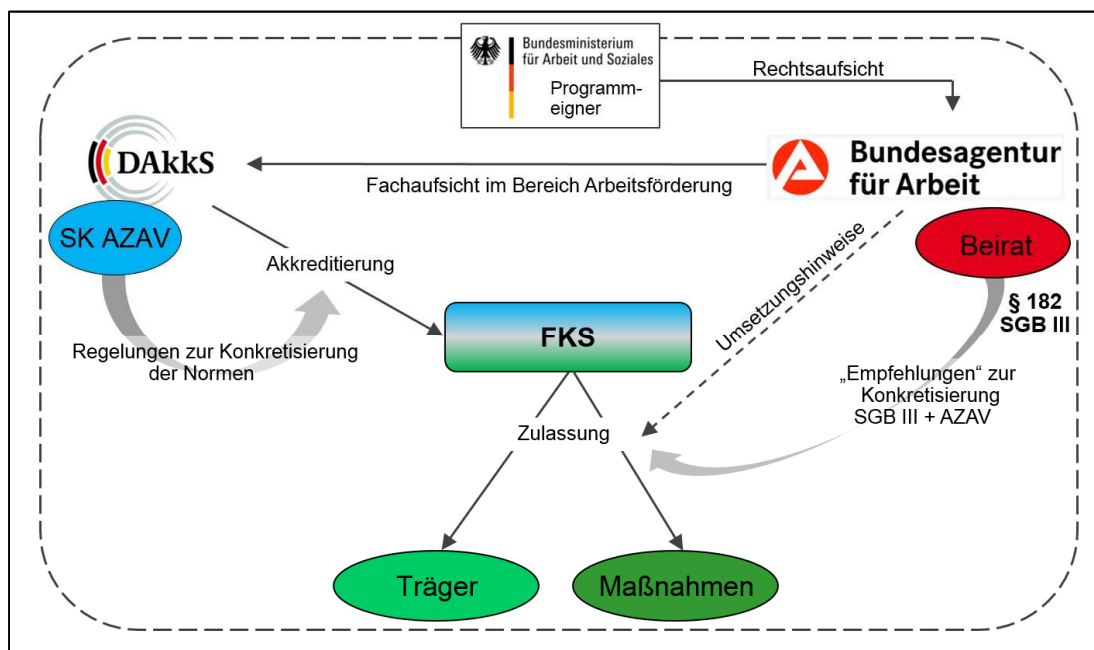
Bundesministerium
für Arbeit und Soziales

Programmeigner

Rechtsaufsicht

DAkkS

Bundesagentur für Arbeit

Fachaufsicht im Bereich Arbeitsförderung

SK AZAV

Akkreditierung

Umsetzungshinweise

Beirat

§ 182 SGB III

FKS

Regelungen zur Konkretisierung der Normen

„Empfehlungen" zur Konkretisierung SGB III + AZAV

Zulassung

Träger

Maßnahmen